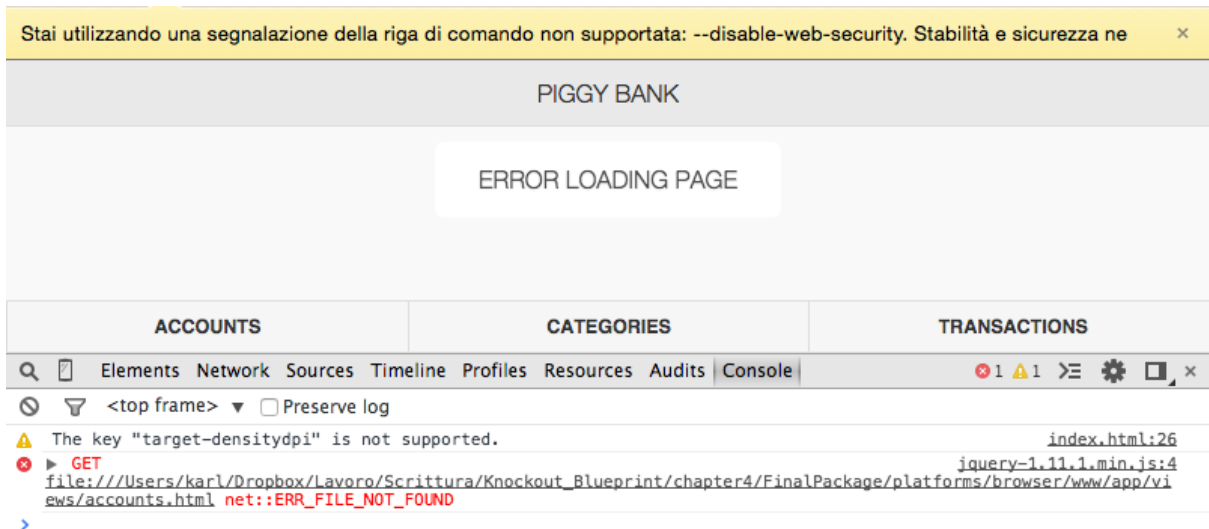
Stai utilizzando una segnalazione della riga di comando non supportata: --disable-web-security. Stabilità e sicurezza ne ×

PIGGY BANK

ERROR LOADING PAGE

| ACCOUNTS | CATEGORIES | TRANSACTIONS |
|---|---|---|

Elements Network Sources Timeline Profiles Resources Audits Console 1 1 ×

<top frame> ▼ Preserve log

The key "target-densitydpi" is not supported. index.html:26

▶ GET file:///Users/karl/Dropbox/Lavoro/Scrittura/Knockout_Blueprint/chapter4/FinalPackage/platforms/browser/www/app/views/accounts.html net::ERR_FILE_NOT_FOUND jquery-1.11.1.min.js:4

>